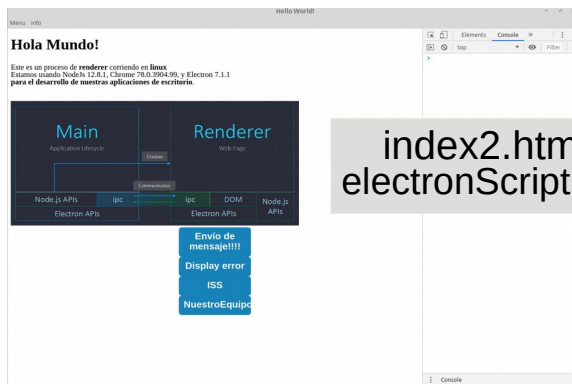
Hello World!

Menu Info

Hola Mundo!

Este es un proceso de **renderer** corriendo en **linux**
Estamos usando NodeJs 12.8.1, Chrome 78.0.3904.99, y Electron 7.1.1
**para el desarrollo de nuestras aplicaciones de escritorio**.

Main
Application Lifecycle

Renderer
Web Page

Creates

Communicates

Node.js APIs | ipc | ipc | DOM | Node.js APIs
Electron APIs | Electron APIs

Envío de mensaje!!!!

Display error

ISS

NuestroEquipo

index2.htm
electronScript

Elements Console »
top
Filter

Console